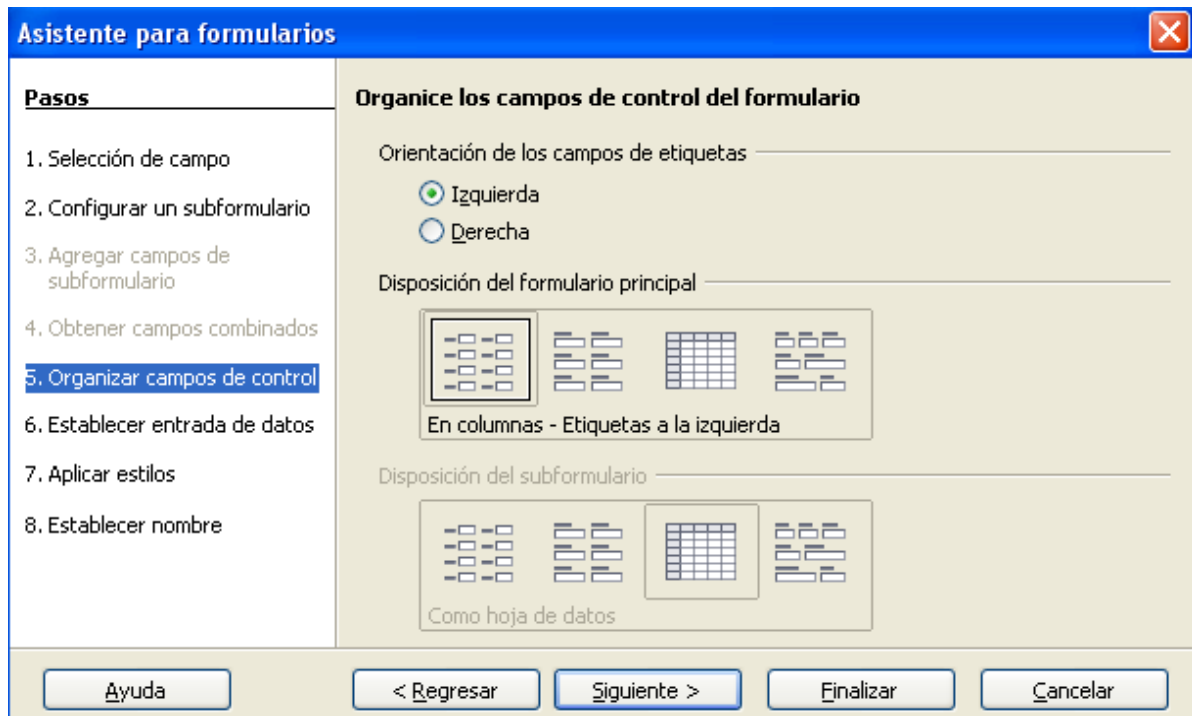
Asistente para formularios

Pasos

1. Selección de campo

2. Configurar un subformulario

3. Agregar campos de subformulario

4. Obtener campos combinados

5. Organizar campos de control

6. Establecer entrada de datos

7. Aplicar estilos

8. Establecer nombre

Organice los campos de control del formulario

Orientación de los campos de etiquetas

Izquierda

Derecha

Disposición del formulario principal

En columnas - Etiquetas a la izquierda

Disposición del subformulario

Como hoja de datos

Ayuda

< Regresar

Siguiente >

Finalizar

Cancelar